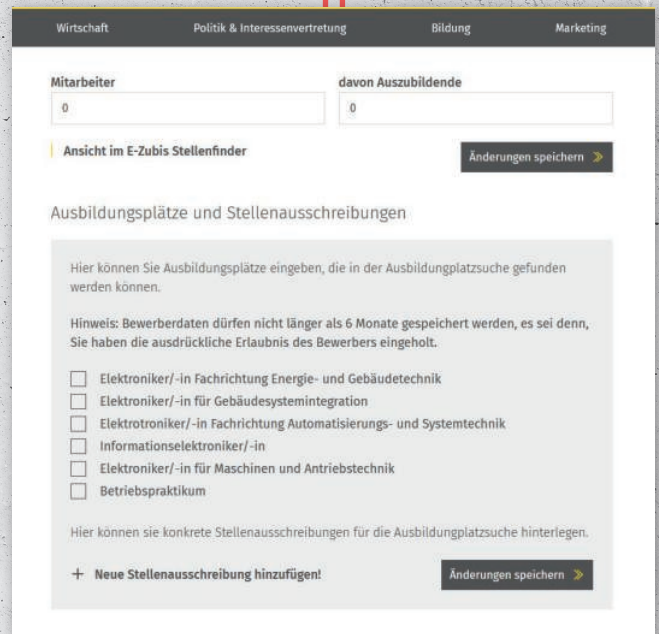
Wirtschaft Politik & Interessenvertretung Bildung Marketing

Mitarbeiter
0

davon Auszubildende
0

Ansicht im E-Zubis Stellenfinder

Änderungen speichern

Ausbildungsplätze und Stellenausschreibungen

Hier können Sie Ausbildungsplätze eingeben, die in der Ausbildungplatzsuche gefunden werden können.

Hinweis: Bewerberdaten dürfen nicht länger als 6 Monate gespeichert werden, es sei denn, Sie haben die ausdrückliche Erlaubnis des Bewerbers eingeholt.

Elektroniker/-in Fachrichtung Energie- und Gebäudetechnik
Elektroniker/-in für Gebäudesystemintegration
Elektrotroniker/-in Fachrichtung Automatisierungs- und Systemtechnik
Informationselektroniker/-in
Elektroniker/-in für Maschinen und Antriebstechnik
Betriebspraktikum

Hier können sie konkrete Stellenausschreibungen für die Ausbildungplatzsuche hinterlegen.

+ Neue Stellenausschreibung hinzufügen!

Änderungen speichern